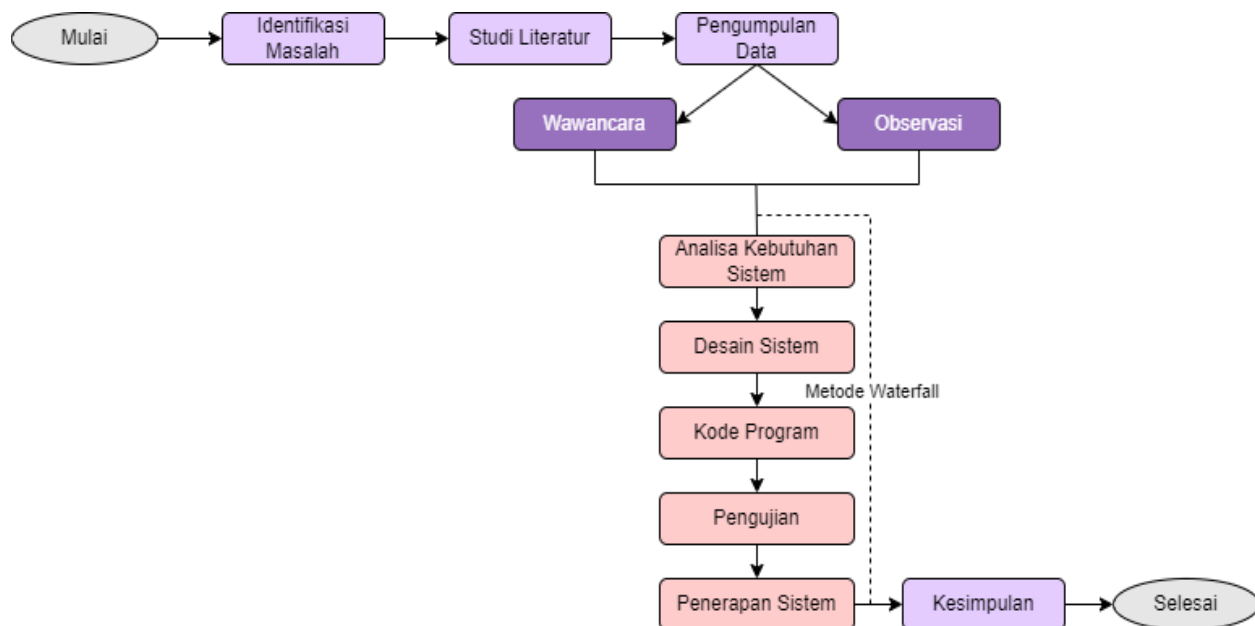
Mulai

Identifikasi Masalah

Studi Literatur

Pengumpulan Data

Wawancara

Observasi

Analisa Kebutuhan Sistem

Desain Sistem

Metode Waterfall

Kode Program

Pengujian

Penerapan Sistem

Kesimpulan

Selesai